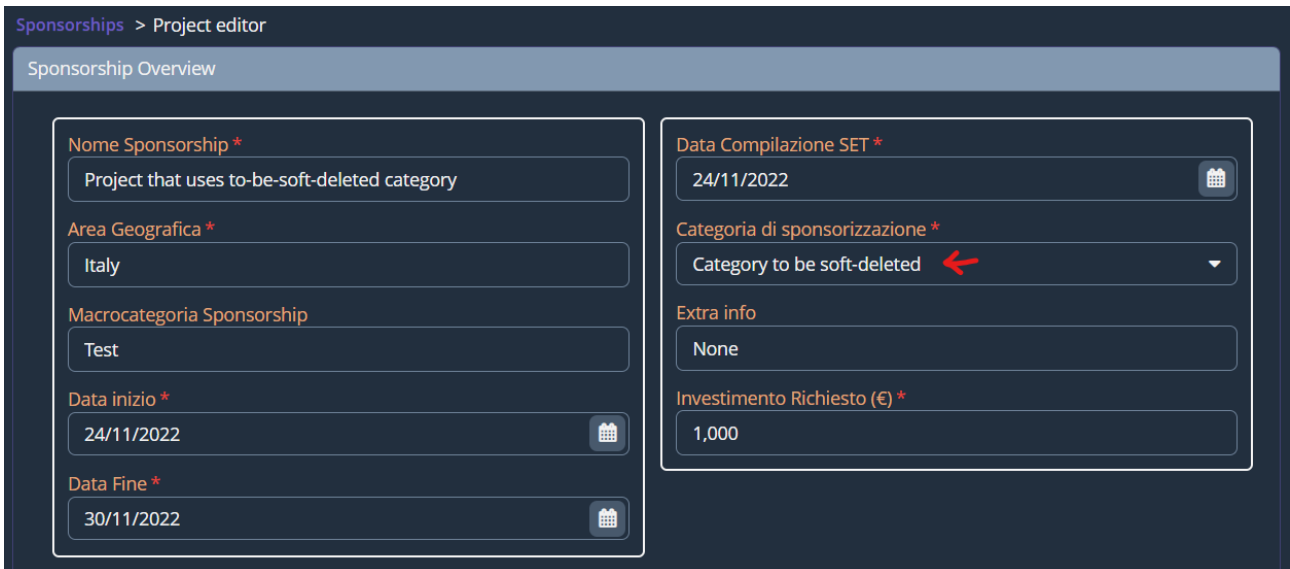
Sponsorships > Project editor

Sponsorship Overview

Nome Sponsorship *
Project that uses to-be-soft-deleted category

Area Geografica *
Italy

Macrocategoria Sponsorship
Test

Data inizio *
24/11/2022

Data Fine *
30/11/2022

Data Compilazione SET *
24/11/2022

Categoria di sponsorizzazione *
Category to be soft-deleted

Extra info
None

Investimento Richiesto (€) *
1,000